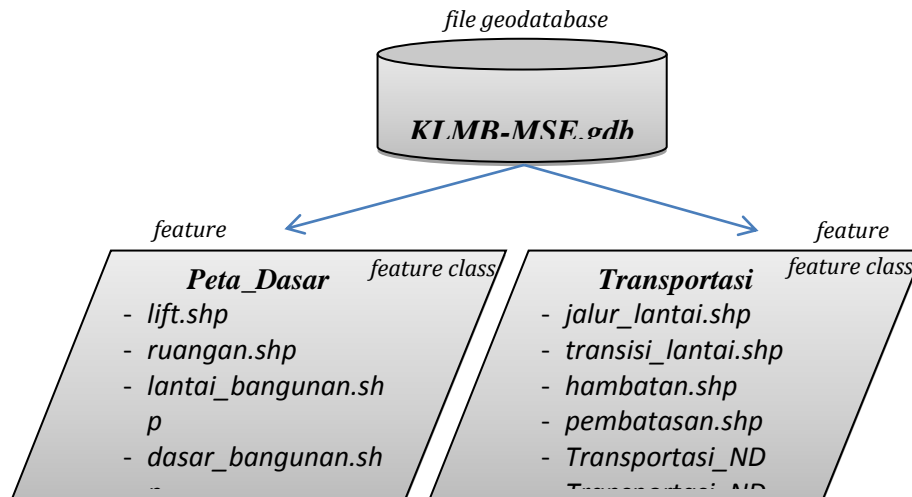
file geodatabase

KLMB-MSE.gdb

feature

feature

Peta_Dasar

feature class

- lift.shp
- ruangan.shp
- lantai_bangunan.sh p
- dasar_bangunan.sh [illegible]

Transportasi

feature class

- jalur_lantai.shp
- transisi_lantai.shp
- hambatan.shp
- pembatasan.shp
- Transportasi_ND
- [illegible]